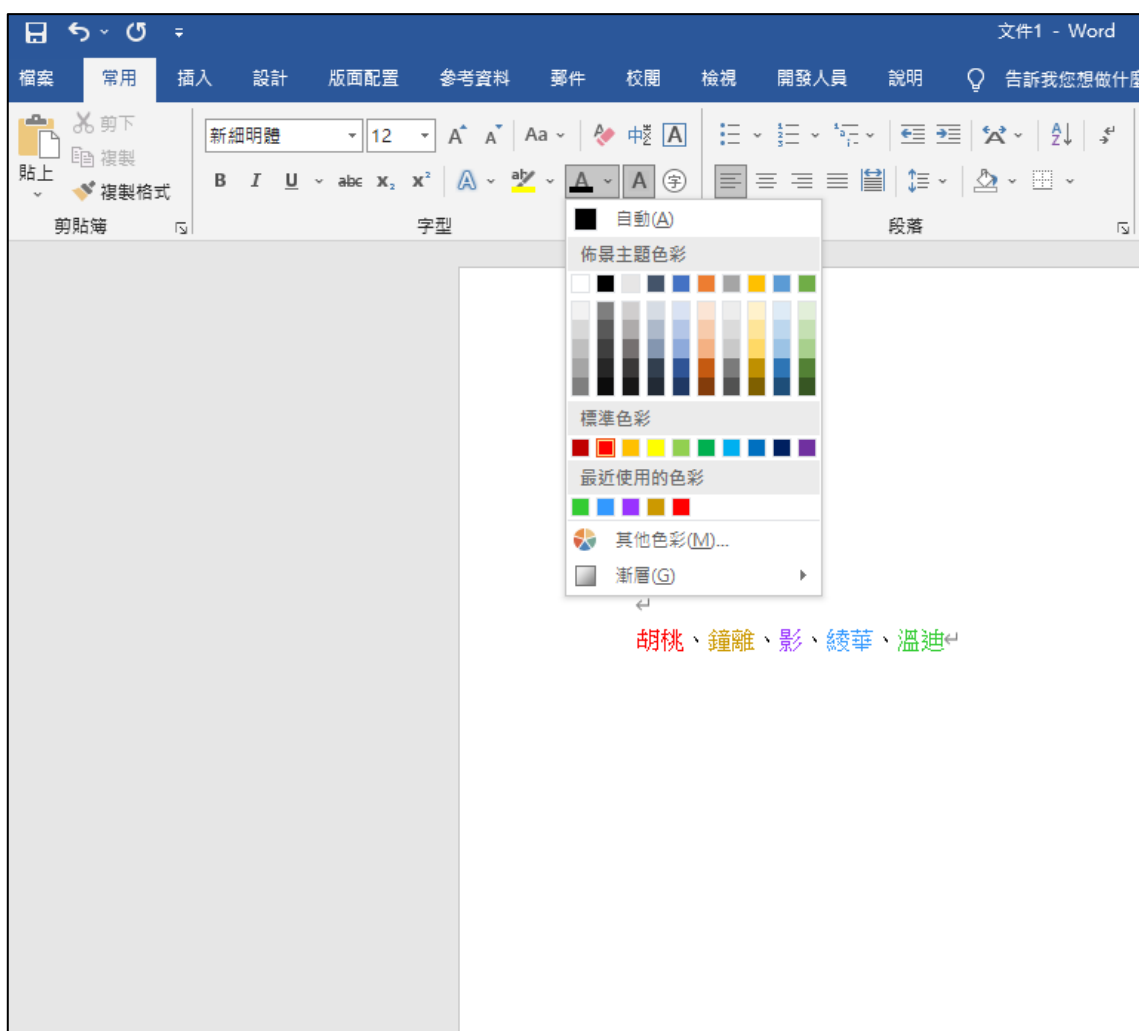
文件1 - Word

檔案 常用 插入 設計 版面配置 參考資料 郵件 校閱 檢視 開發人員 說明 告訴我您想做什麼

剪下
複製
貼上
複製格式
剪貼簿

新細明體 12
A A Aa 中
B I U abc $x_2$ $x^2$
字型

段落

自動(A)
佈景主題色彩
標準色彩
最近使用的色彩
其他色彩(M)...
漸層(G)

胡桃、鐘離、影、綾華、溫迪